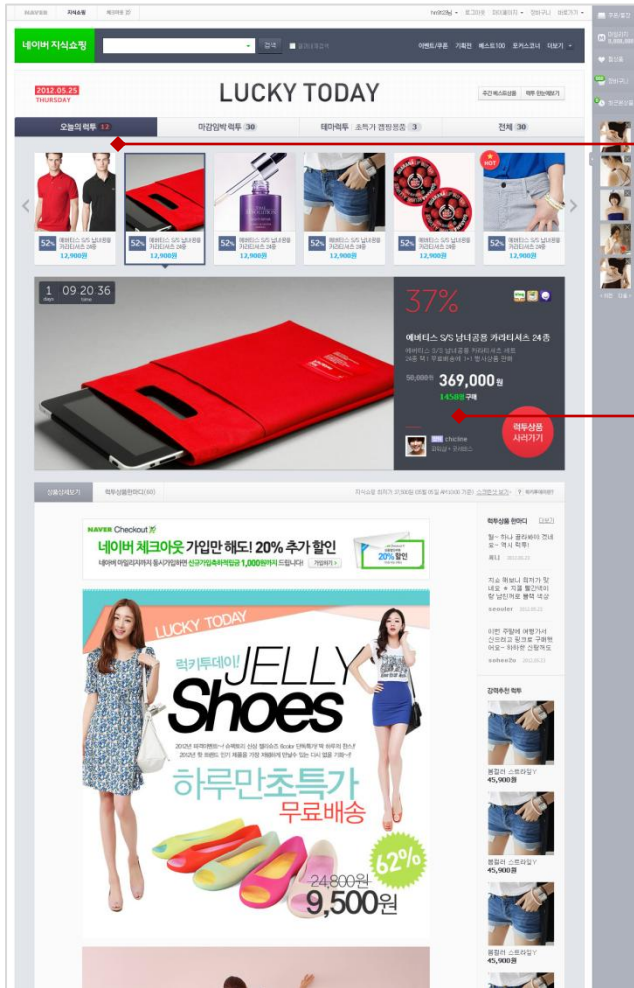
NAVER 지식쇼핑 체크아웃

네이버 지식쇼핑 검색 이벤트/쿠폰 기획전 베스트100 포커스코너 더보기

2012.05.25
THURSDAY

LUCKY TODAY

오늘의 럭투 12 | 마감임박 럭투 30 | 테마럭투 소확기 캠핑용품 3 | 전체 30

52% 에버티스 S/S 남녀공용 커리티셔츠 24종 12,900원
52% 에버티스 S/S 남녀공용 커리티셔츠 24종 12,900원
52% 에버티스 S/S 남녀공용 커리티셔츠 24종 12,900원
52% 에버티스 S/S 남녀공용 커리티셔츠 24종 12,900원
52% 에버티스 S/S 남녀공용 커리티셔츠 24종 12,900원
52% 에버티스 S/S 남녀공용 커리티셔츠 24종 12,900원

1 09 20 36

37%

에버티스 S/S 남녀공용 커리티셔츠 24종

50,000원 369,000원
1450명 구매

럭투상품 사러가기

chicime

상품상세보기 럭투상품평(50)

NAVER Checkout
네이버 체크아웃 가입만 해도! 20% 추가 할인
20% 할인
가입하기

럭투상품 한마디 더보기

강력추천 럭투

LUCKY TODAY
럭키투데이!
JELLY Shoes
하루만초특가
무료배송
62%
24,800원
9,500원

롱킬러 스트라칼Y 45,900원
롱킬러 스트라칼Y 45,900원
롱킬러 스트라칼Y 45,900원